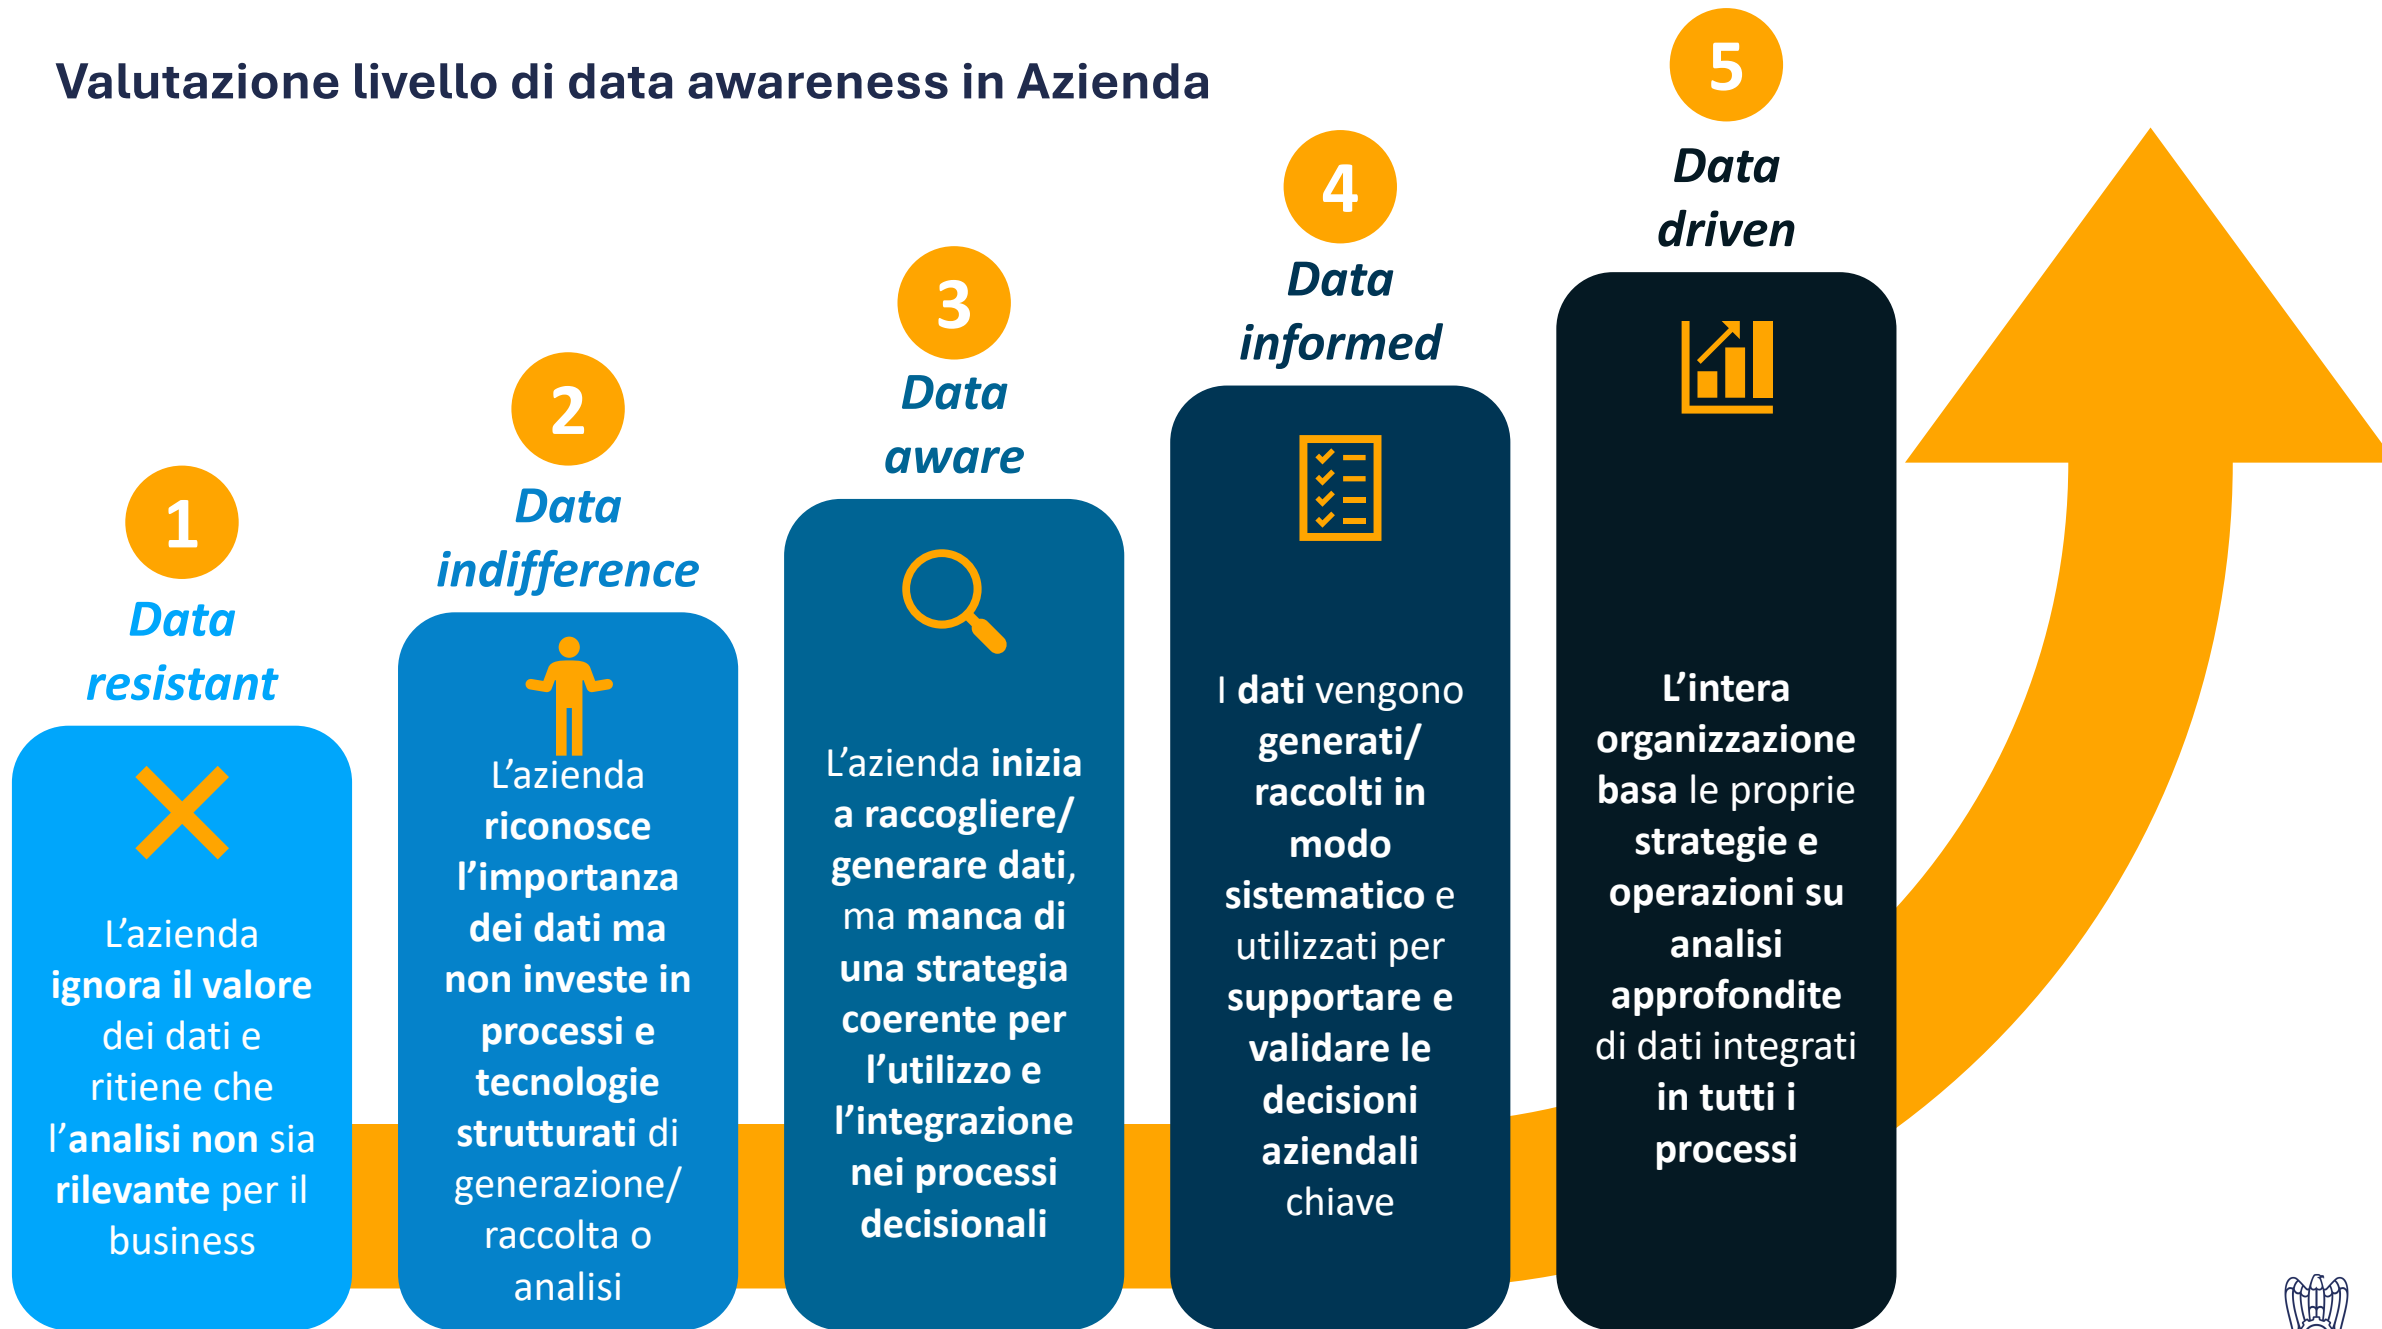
Valutazione livello di data awareness in Azienda

1
Data resistant

L'azienda ignora il valore dei dati e ritiene che l'analisi non sia rilevante per il business

2
Data indifference

L'azienda riconosce l'importanza dei dati ma non investe in processi e tecnologie strutturati di generazione/ raccolta o analisi

3
Data aware

L'azienda inizia a raccogliere/ generare dati, ma manca di una strategia coerente per l'utilizzo e l'integrazione nei processi decisionali

4
Data informed

I dati vengono generati/ raccolti in modo sistematico e utilizzati per supportare e validare le decisioni aziendali chiave

5
Data driven

L'intera organizzazione basa le proprie strategie e operazioni su analisi approfondite di dati integrati in tutti i processi